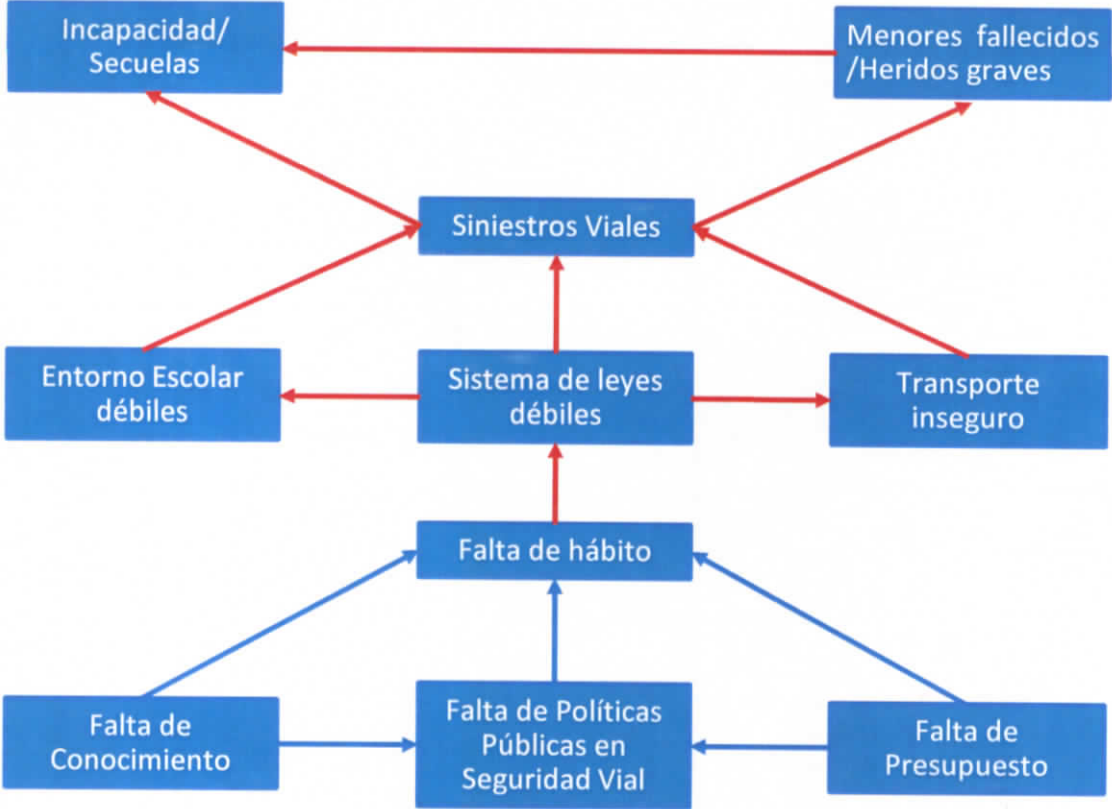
Incapacidad/ Secuelas

Menores fallecidos /Heridos graves

Siniestros Viales

Entorno Escolar débiles

Sistema de leyes débiles

Transporte inseguro

Falta de hábito

Falta de Conocimiento

Falta de Políticas Públicas en Seguridad Vial

Falta de Presupuesto